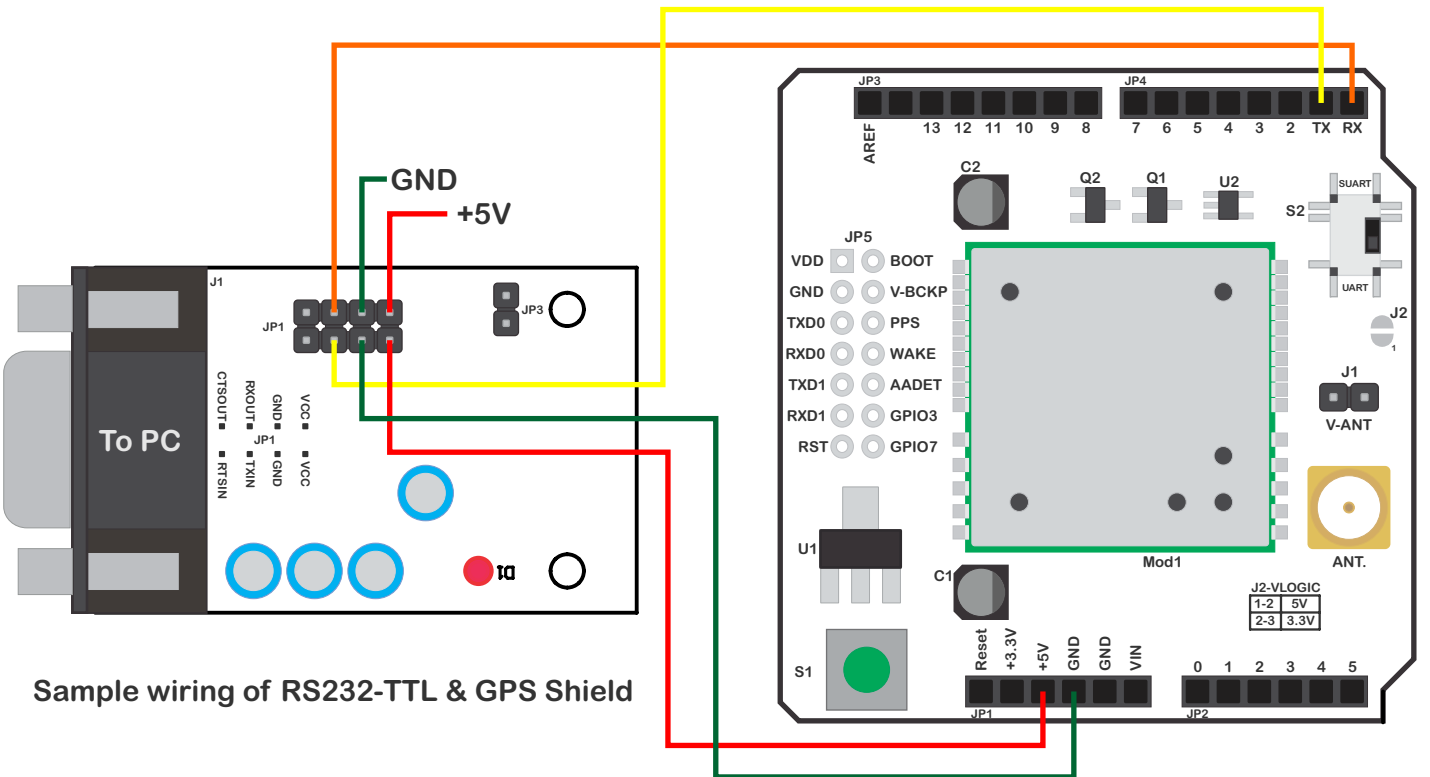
GND
+5V
J1
JP1
JP3
To PC
CTSOUT
RXOUT
GND
VCC
JP1
RTSIN
TXIN
GND
VCC
D1

JP3
AREF
13 12 11 10 9 8
JP4
7 6 5 4 3 2 TX RX
C2
Q2
Q1
U2
SUART
S2
UART
JP5
VDD BOOT
GND V-BCKP
TXD0 PPS
RXD0 WAKE
TXD1 AADET
RXD1 GPIO3
RST GPIO7
J2
1
J1
V-ANT
U1
ANT.
C1
Mod1

| J2-VLOGIC | |
|---|---|
| 1-2 | 5V |
| 2-3 | 3.3V |

S1
Reset +3.3V +5V GND GND VIN
JP1
0 1 2 3 4 5
JP2

Sample wiring of RS232-TTL & GPS Shield